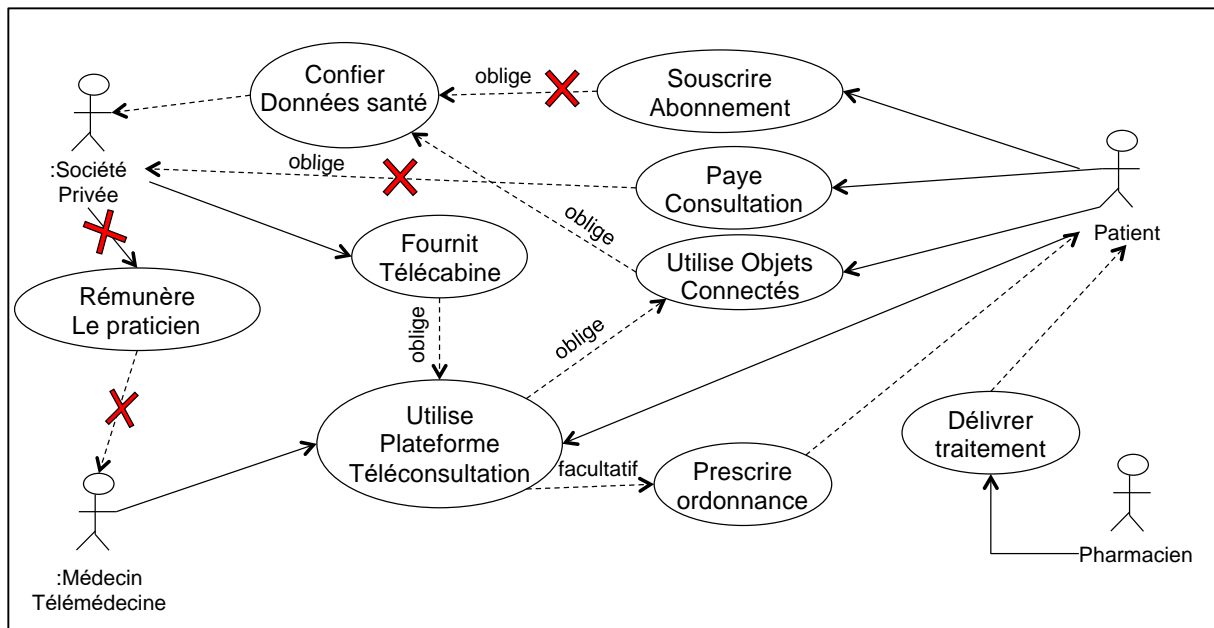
Confier
Données santé

oblige

Souscrire
Abonnement

:Société
Privée

oblige

Paye
Consultation

oblige

Patient

Fournit
Télécabine

Utilise Objets
Connectés

Rémunère
Le praticien

oblige

oblige

Utilise
Plateforme
Téléconsultation

Délivrer
traitement

facultatif

Prescrire
ordonnance

:Médecin
Télémédecine

Pharmacien